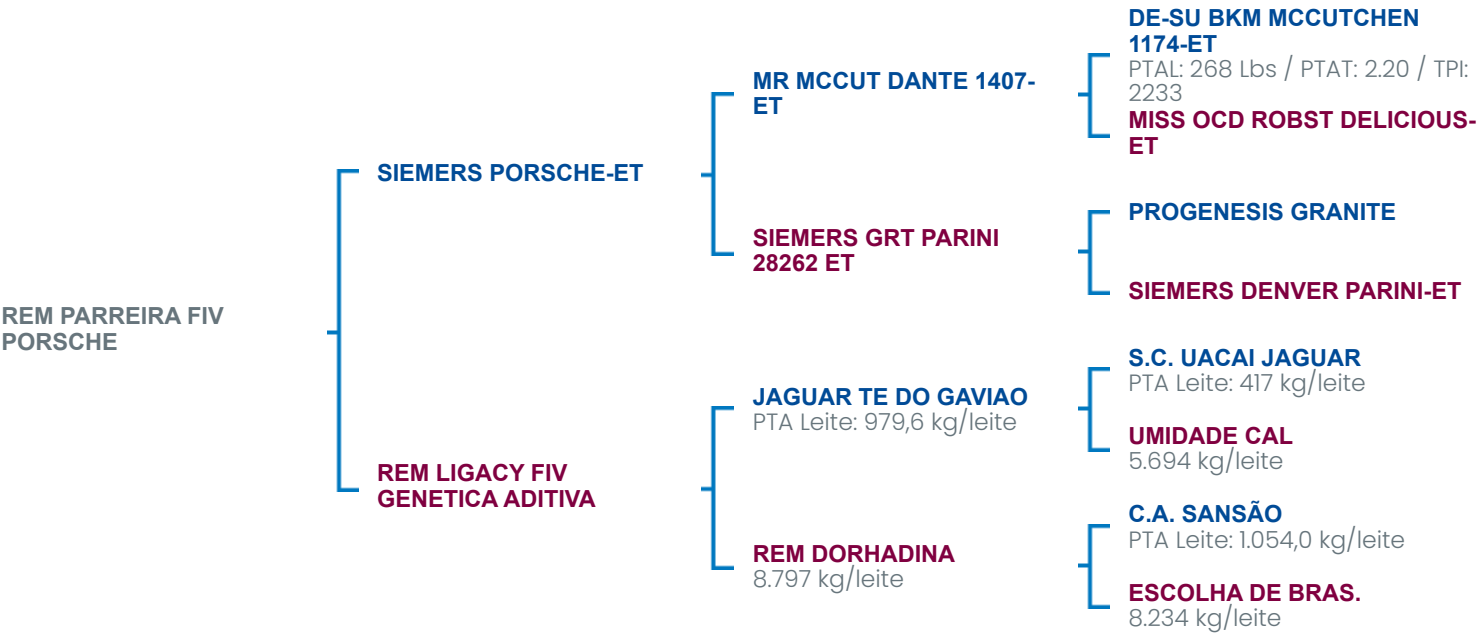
REM PARREIRA FIV PORSCHE

SIEMERS PORSCHE-ET

MR MCCUT DANTE 1407-ET

DE-SU BKM MCCUTCHEN 1174-ET
PTAL: 268 Lbs / PTAT: 2.20 / TPI: 2233

MISS OCD ROBST DELICIOUS-ET

SIEMERS GRT PARINI 28262 ET

PROGENESIS GRANITE

SIEMERS DENVER PARINI-ET

REM LIGACY FIV GENETICA ADITIVA

JAGUAR TE DO GAVIAO
PTA Leite: 979,6 kg/leite

S.C. UACAI JAGUAR
PTA Leite: 417 kg/leite

UMIDADE CAL
5.694 kg/leite

REM DORHADINA
8.797 kg/leite

C.A. SANSÃO
PTA Leite: 1.054,0 kg/leite

ESCOLHA DE BRAS.
8.234 kg/leite